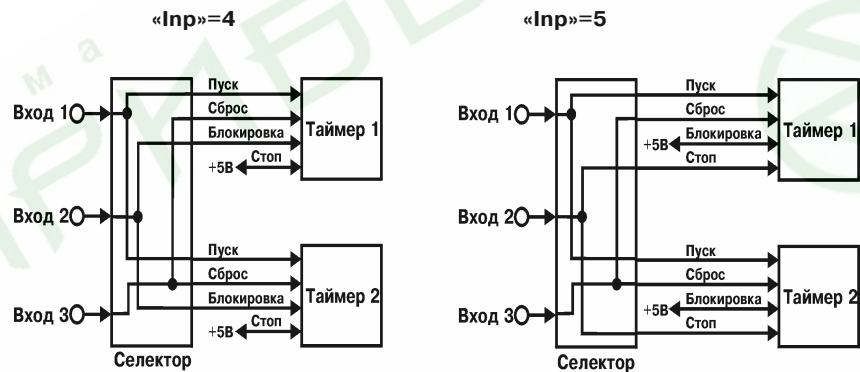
«Inp»=4

Пуск
Сброс
Блокировка
Таймер 1
Стоп
+5В
Вход 1
Вход 2
Пуск
Сброс
Блокировка
Таймер 2
Стоп
+5В
Вход 3
Селектор

«Inp»=5

Пуск
Сброс
Блокировка
+5В
Таймер 1
Стоп
Вход 1
Вход 2
Пуск
Сброс
Блокировка
+5В
Таймер 2
Стоп
Вход 3
Селектор